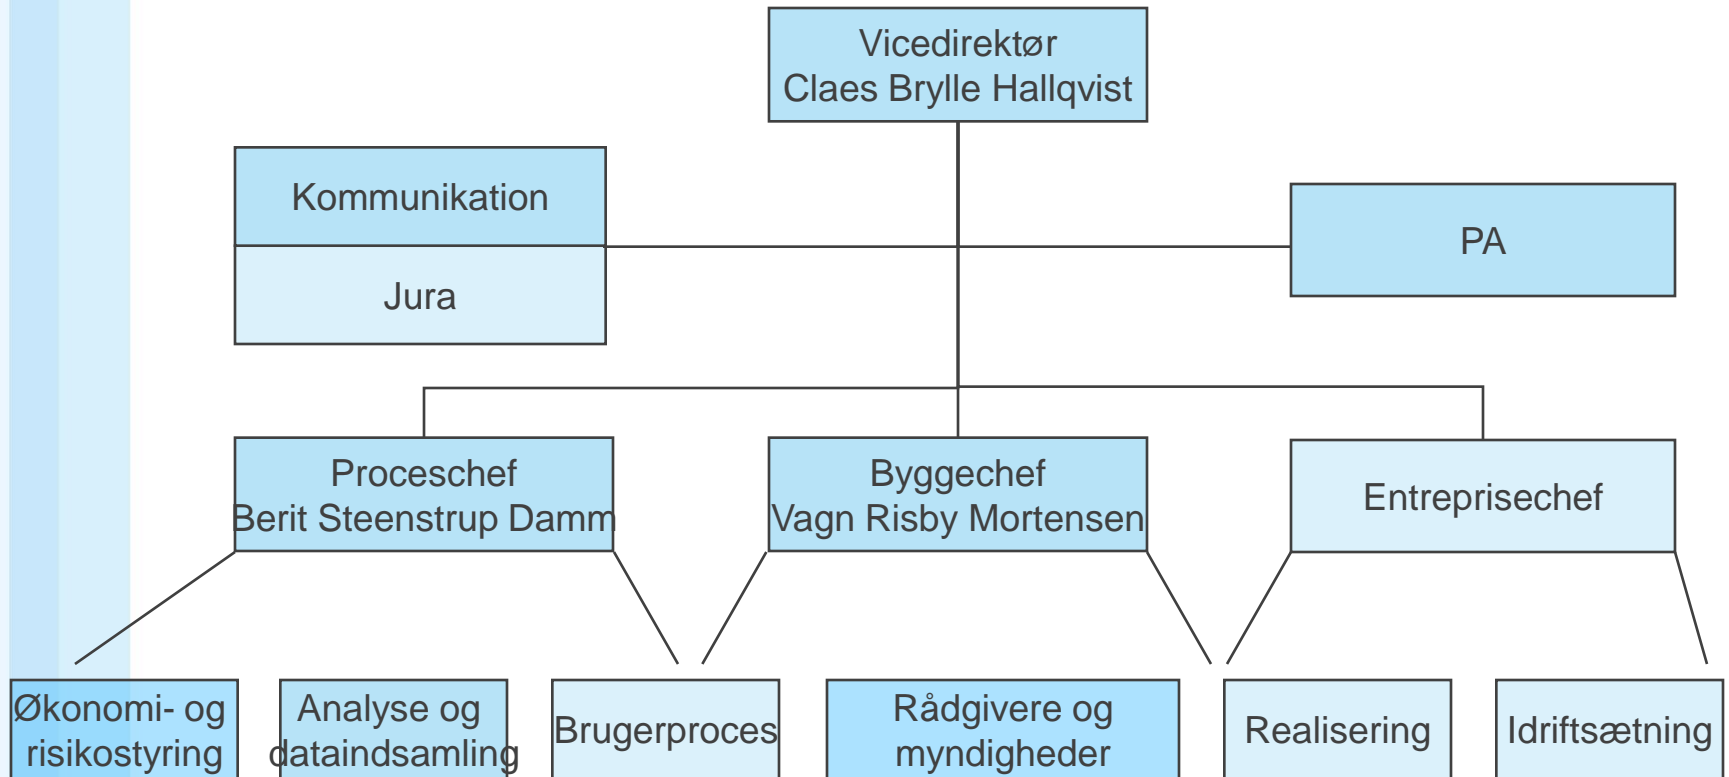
Vicedirektør
Claes Brylle Hallqvist

Kommunikation

Jura

PA

Proceschef
Berit Steenstrup Damm

Byggechef
Vagn Risby Mortensen

Entreprisechef

Økonomi- og risikostyring

Analyse og dataindsamling

Brugerproces

Rådgivere og myndigheder

Realisering

Idriftsætning